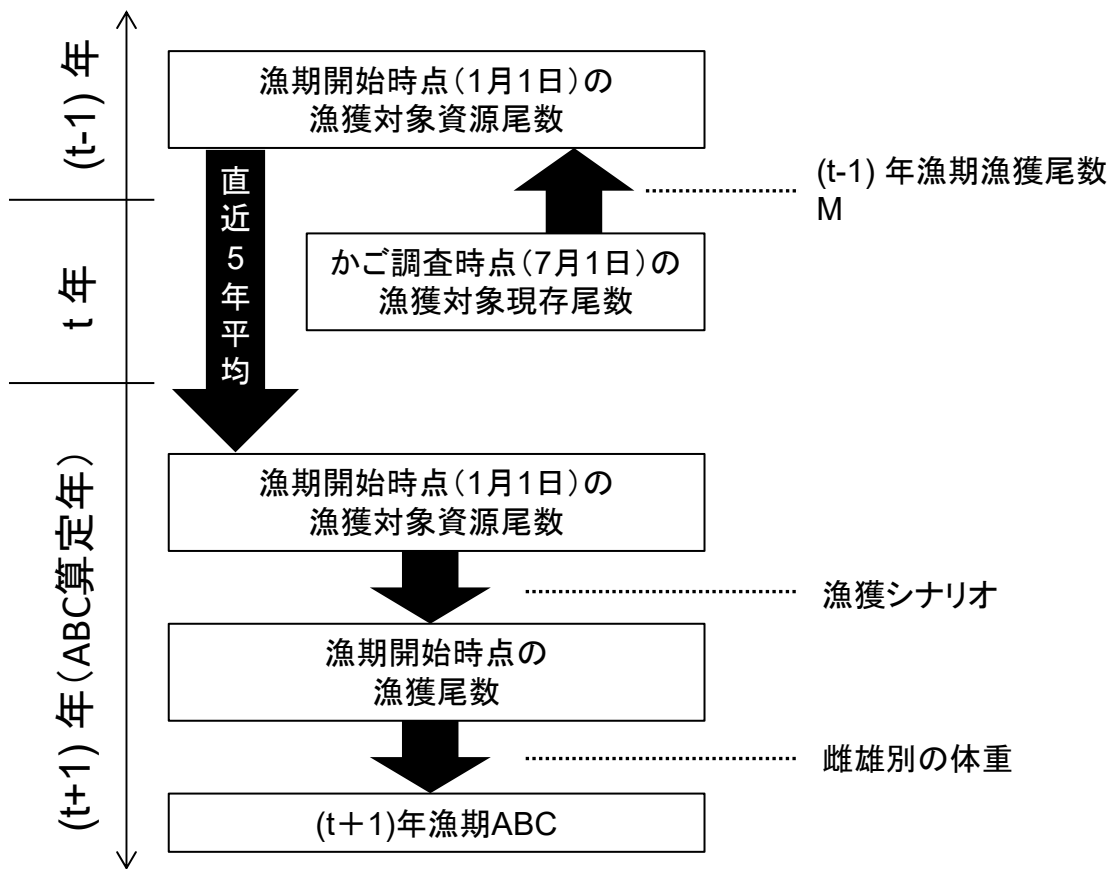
(t-1) 年

漁期開始時点（1月1日）の
漁獲対象資源尾数

直近5年平均

(t-1) 年漁期漁獲尾数
M

t 年

かご調査時点（7月1日）の
漁獲対象現存尾数

(t+1) 年（ABC算定年）

漁期開始時点（1月1日）の
漁獲対象資源尾数

漁獲シナリオ

漁期開始時点の
漁獲尾数

雌雄別の体重

(t＋1)年漁期ABC